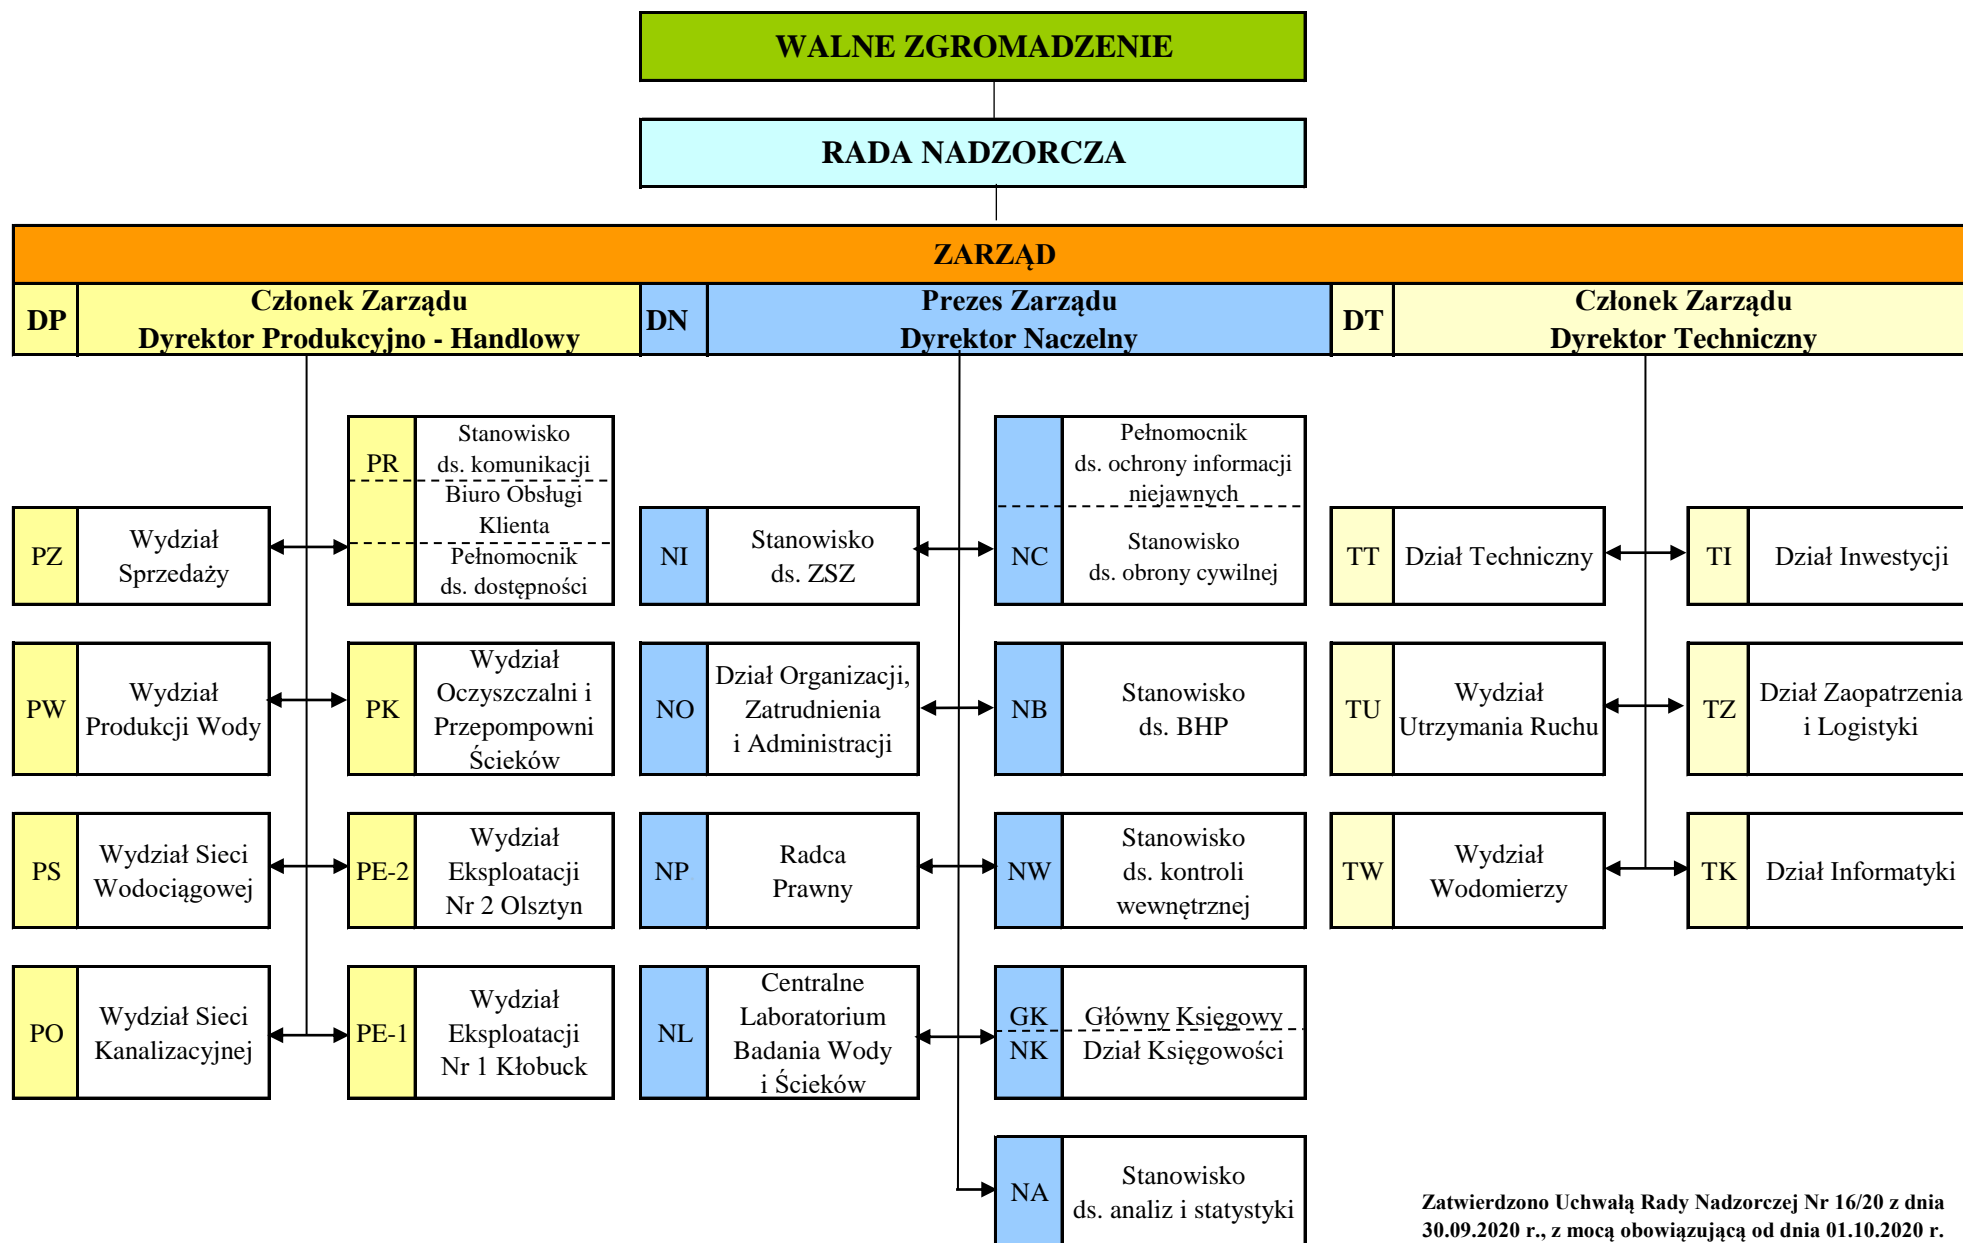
WALNE ZGROMADZENIE

RADA NADZORCZA

ZARZĄD

DP Członek Zarządu Dyrektor Produkcyjno - Handlowy

DN Prezes Zarządu Dyrektor Naczelny

DT Członek Zarządu Dyrektor Techniczny

PZ Wydział Sprzedaży

PR Stanowisko ds. komunikacji
Biuro Obsługi Klienta
Pełnomocnik ds. dostępności

PW Wydział Produkcji Wody

PK Wydział Oczyszczalni i Przepompowni Ścieków

PS Wydział Sieci Wodociągowej

PE-2 Wydział Eksploatacji Nr 2 Olsztyn

PO Wydział Sieci Kanalizacyjnej

PE-1 Wydział Eksploatacji Nr 1 Kłobuck

NI Stanowisko ds. ZSZ

Pełnomocnik ds. ochrony informacji niejawnych
NC Stanowisko ds. obrony cywilnej

NO Dział Organizacji, Zatrudnienia i Administracji

NB Stanowisko ds. BHP

NP Radca Prawny

NW Stanowisko ds. kontroli wewnętrznej

NL Centralne Laboratorium Badania Wody i Ścieków

GK Główny Księgowy
NK Dział Księgowości

NA Stanowisko ds. analiz i statystyki

TT Dział Techniczny

TI Dział Inwestycji

TU Wydział Utrzymania Ruchu

TZ Dział Zaopatrzenia i Logistyki

TW Wydział Wodomierzy

TK Dział Informatyki

Zatwierdzono Uchwałą Rady Nadzorczej Nr 16/20 z dnia 30.09.2020 r., z mocą obowiązującą od dnia 01.10.2020 r.